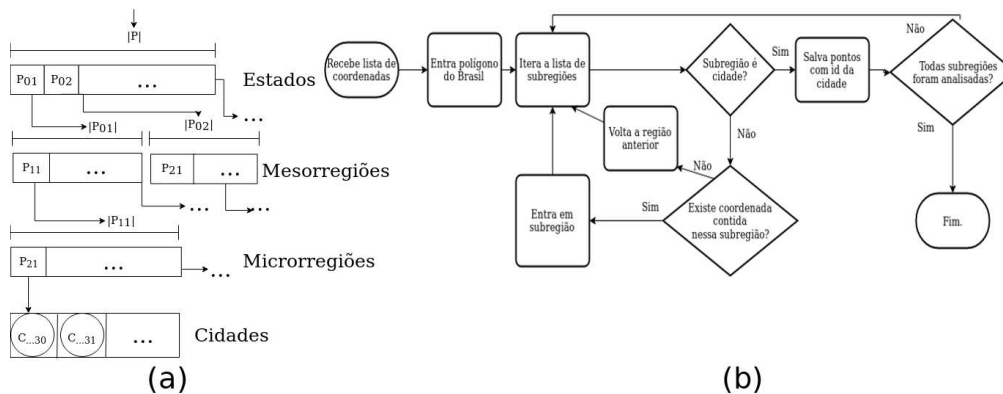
|P|

$P_{01}$ $P_{02}$ ...

Estados

...

$|P_{01}|$

$|P_{02}|$

$P_{11}$ ...

$P_{21}$ ...

Mesorregiões

... ...

$|P_{11}|$

$P_{21}$ ...

Microrregiões

...

$C_{...30}$ $C_{...31}$ ...

Cidades

(a)

Recebe lista de coordenadas

Entra polígono do Brasil

Itera a lista de subregiões

Subregião é cidade?

Sim

Salva pontos com id da cidade

Não

Todas subregiões foram analisadas?

Sim

Fim.

Não

Volta a região anterior

Não

Existe coordenada contida nessa subregião?

Sim

Entra em subregião

(b)